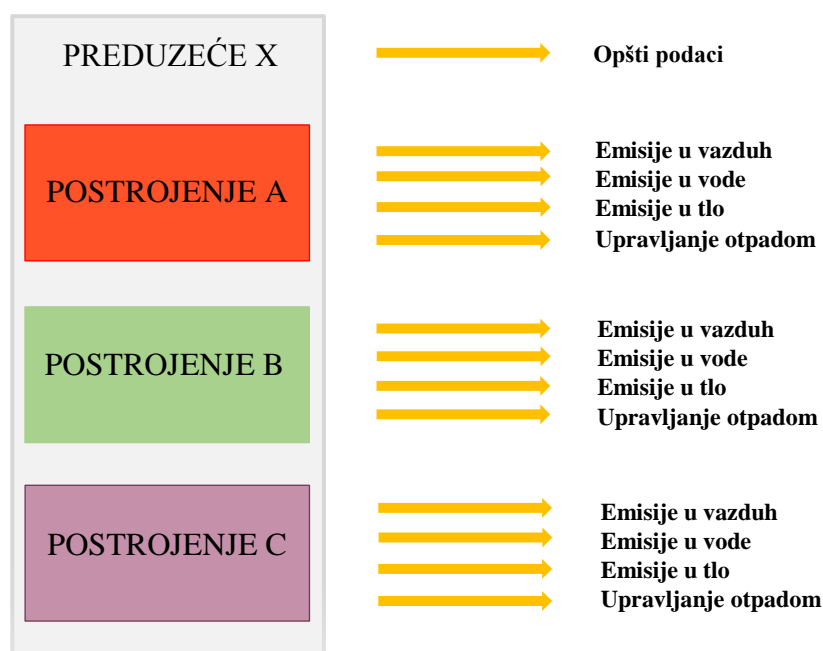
PREDUZEĆE X

Opšti podaci

POSTROJENJE A

Emisije u vazduh
Emisije u vode
Emisije u tlo
Upravljanje otpadom

POSTROJENJE B

Emisije u vazduh
Emisije u vode
Emisije u tlo
Upravljanje otpadom

POSTROJENJE C

Emisije u vazduh
Emisije u vode
Emisije u tlo
Upravljanje otpadom